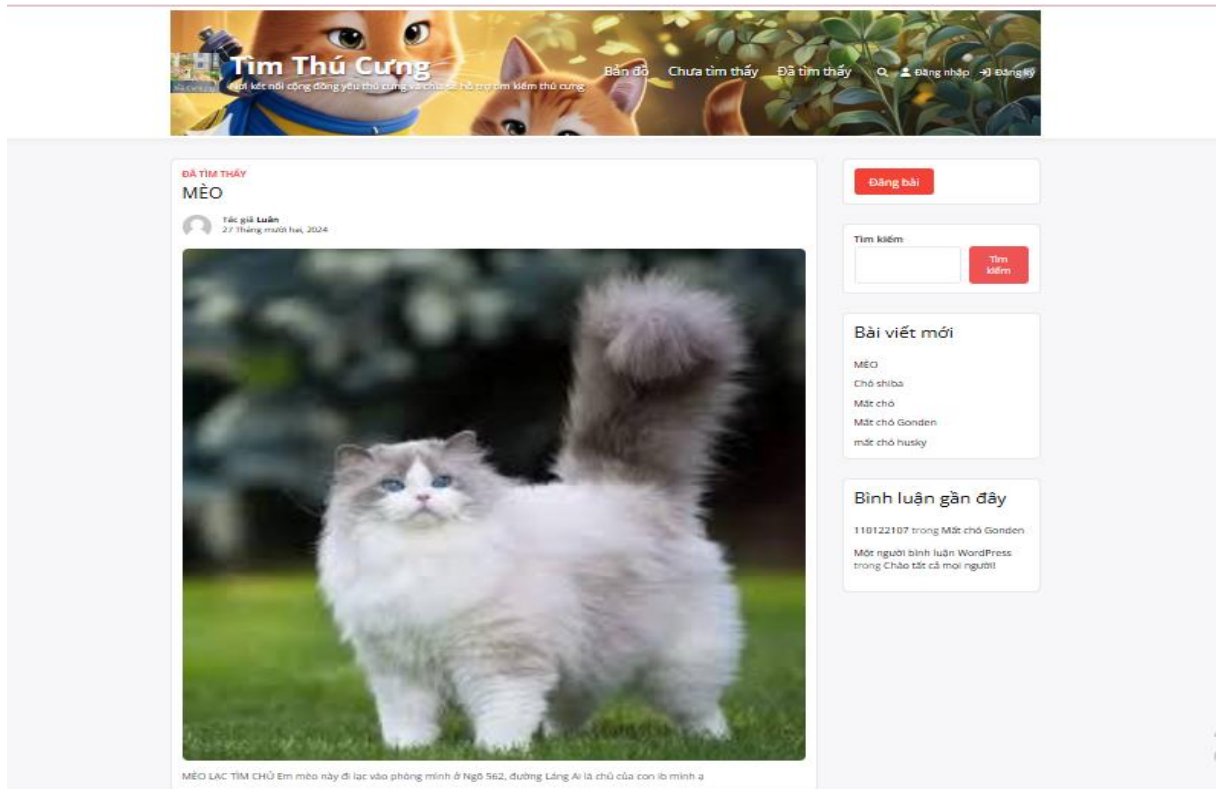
Tìm Thú Cưng
Nơi kết nối cộng đồng yêu thú cưng và chia sẻ hỗ trợ tìm kiếm thú cưng

Bản đồ Chưa tìm thấy Đã tìm thấy Đăng nhập Đăng ký

ĐÃ TÌM THẤY
MÈO

Tác giả Luân
27 Tháng mười hai, 2024

MÈO LẠC TÌM CHỦ Em mèo này đi lạc vào phòng mình ở Ngõ 562, đường Láng Ai là chủ của con ib mình ạ

Đăng bài

Tìm kiếm
Tìm kiếm

Bài viết mới
MÈO
Chó shiba
Mất chó
Mất chó Gonden
mất chó husky

Bình luận gần đây
110122107 trong Mất chó Gonden
Một người bình luận WordPress trong Chào tất cả mọi người!